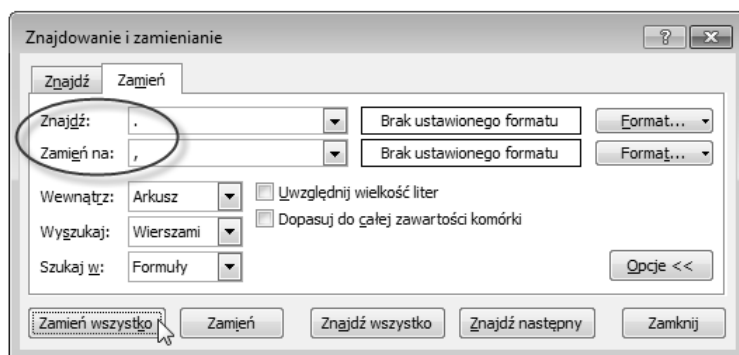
Znajdowanie i zamienianie

?

Znajdź

Zamień

Znajdź: .

Brak ustawionego formatu

Format...

Zamień na: ,

Brak ustawionego formatu

Format...

Wewnątrz: Arkusz

Uwzględnij wielkość liter

Wyszukaj: Wierszami

Dopasuj do całej zawartości komórki

Szukaj w: Formuły

Opcje <<

Zamień wszystko

Zamień

Znajdź wszystko

Znajdź następny

Zamknij